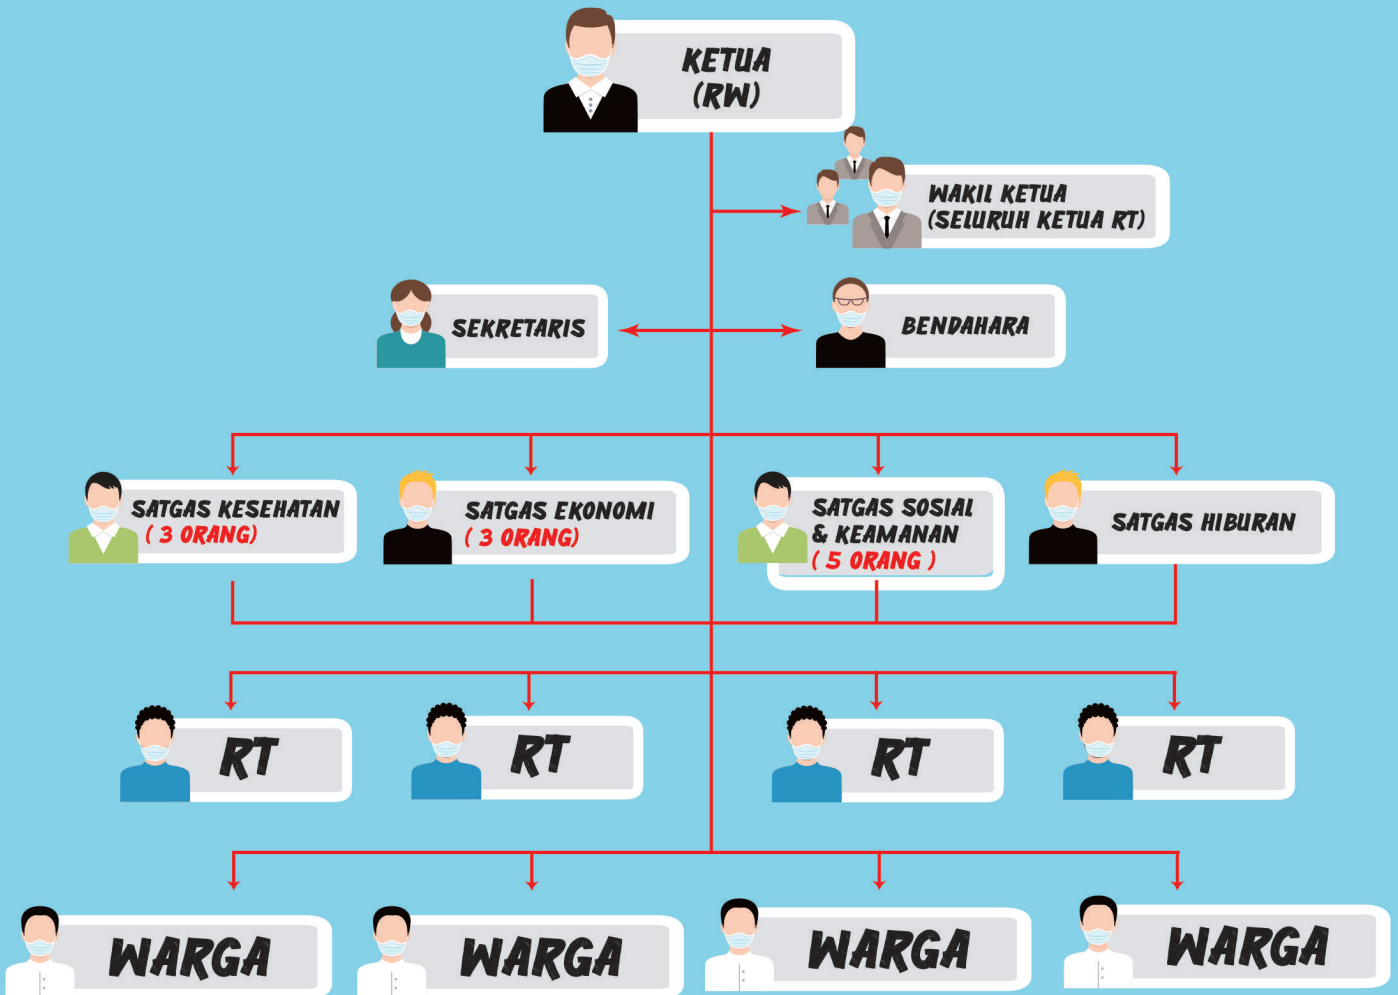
KETUA (RW)

WAKIL KETUA (SELURUH KETUA RT)

SEKRETARIS

BENDAHARA

SATGAS KESEHATAN ( 3 ORANG)

SATGAS EKONOMI ( 3 ORANG)

SATGAS SOSIAL & KEAMANAN ( 5 ORANG )

SATGAS HIBURAN

RT

RT

RT

RT

WARGA

WARGA

WARGA

WARGA